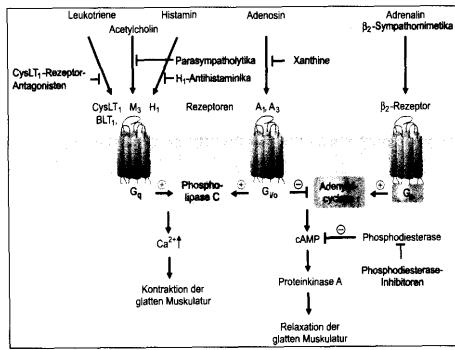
Leukotriene

Histamin

Adenosin

Adrenalin
$\beta_2$-Sympathomimetika

Acetylcholin

CysLT$_1$-Rezeptor-Antagonisten

Parasympatholytika

$H_1$-Antihistaminika

Xanthine

CysLT$_1$ BLT$_1$

M$_3$

H$_1$

Rezeptoren

A$_1$ A$_3$

$\beta_2$-Rezeptor

G$_q$

+

Phospholipase C

+

G$_{i/o}$

⊖

Adenylatcyclase

+

G$_s$

Ca$^{2+}$↑

cAMP

⊖

Phosphodiesterase

Phosphodiesterase-Inhibitoren

Proteinkinase A

Kontraktion der glatten Muskulatur

Relaxation der glatten Muskulatur